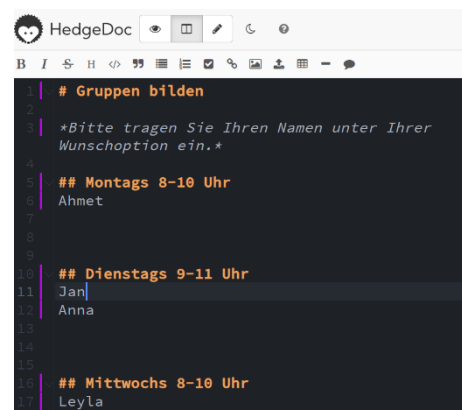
HedgeDoc

B I S H

1 # Gruppen bilden
2
3 *Bitte tragen Sie Ihren Namen unter Ihrer Wunschoption ein.*
4
5 ## Montags 8-10 Uhr
6 Ahmet
7
8
9
10 ## Dienstags 9-11 Uhr
11 Jan
12 Anna
13
14
15
16 ## Mittwochs 8-10 Uhr
17 Leyla